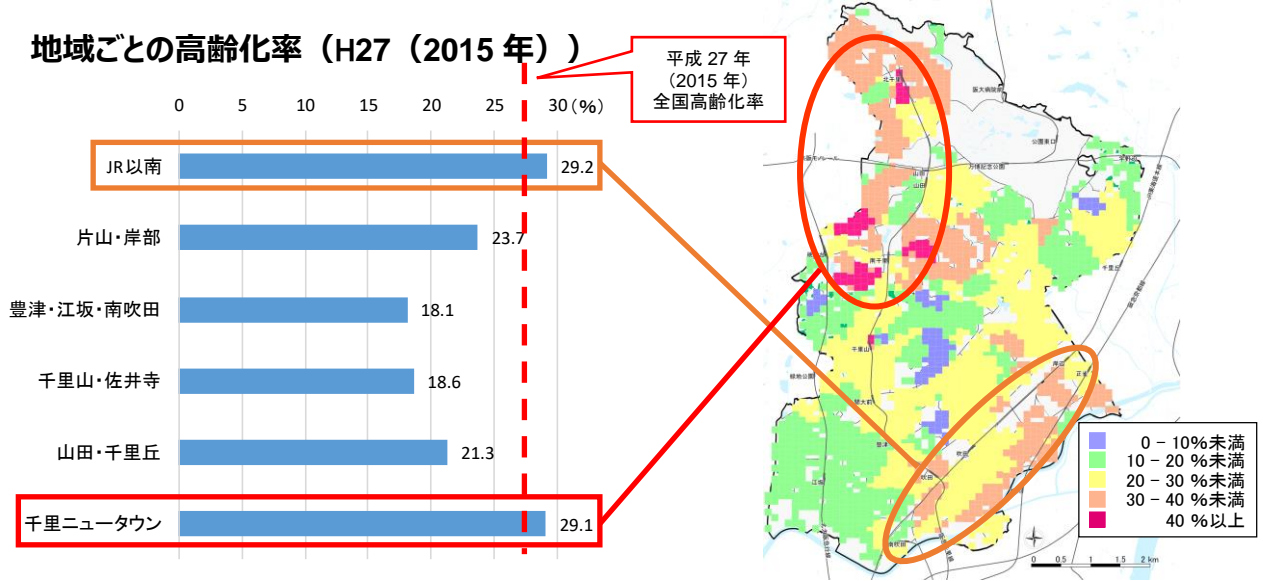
地域ごとの高齢化率（H27（2015 年））

平成 27 年
（2015 年）
全国高齢化率

0 5 10 15 20 25 30（%）

| 地域 | 高齢化率 |
|---|---|
| JR以南 | 29.2 |
| 片山・岸部 | 23.7 |
| 豊津・江坂・南吹田 | 18.1 |
| 千里山・佐井寺 | 18.6 |
| 山田・千里丘 | 21.3 |
| 千里ニュータウン | 29.1 |

0 – 10%未満
10 – 20 %未満
20 – 30 %未満
30 – 40 %未満
40 %以上

0 0.5 1 1.5 2 km